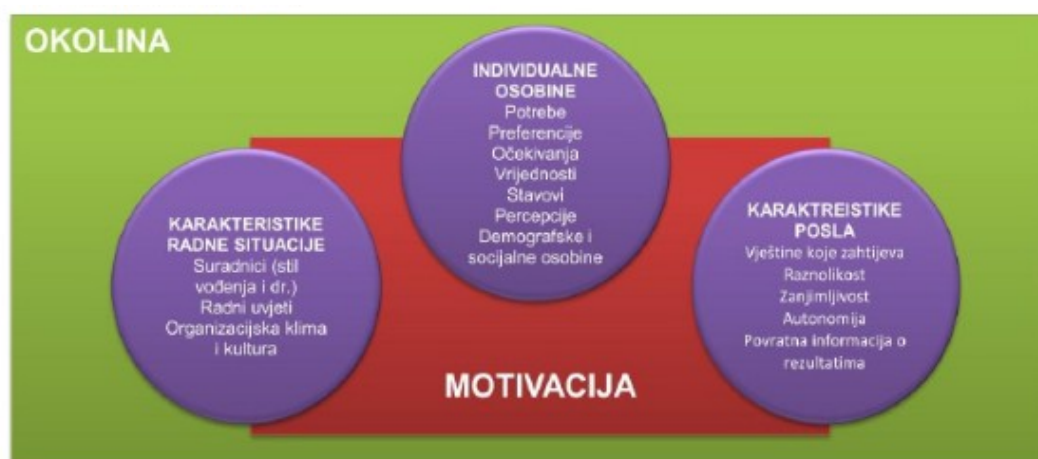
OKOLINA

INDIVIDUALNE OSOBINE
Potrebe
Preferencije
Očekivanja
Vrijednosti
Stavovi
Percepcije
Demografske i socijalne osobine

KARAKTERISTIKE RADNE SITUACIJE
Suradnici (stil vođenja i dr.)
Radni uvjeti
Organizacijska klima i kultura

KARAKTREISTIKE POSLA
Vještine koje zahtijeva
Raznolikost
Zanjimljivost
Autonomija
Povratna informacija o rezultatima

MOTIVACIJA